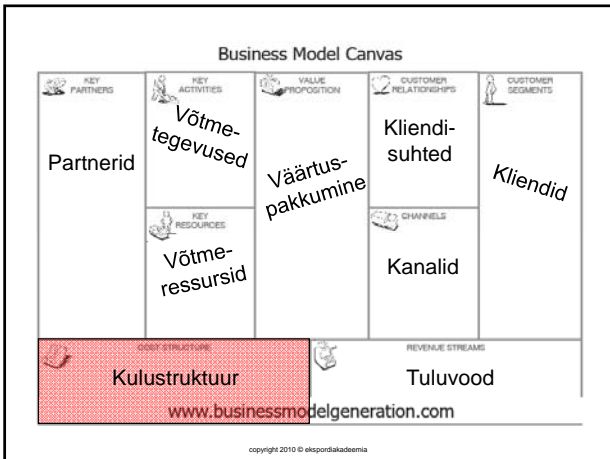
Business Model Canvas

KEY PARTNERS

Partnerid

KEY ACTIVITIES

Võtmetegevused

KEY RESOURCES

Võtmeressursid

VALUE PROPOSITION

Väärtuspakkumine

CUSTOMER RELATIONSHIPS

Kliendisuhted

CHANNELS

Kanalid

CUSTOMER SEGMENTS

Kliendid

COST STRUCTURE

Kulustruktuur

REVENUE STREAMS

Tuluvood

www.businessmodelgeneration.com

copyright 2010 © ekspordiakadeemia